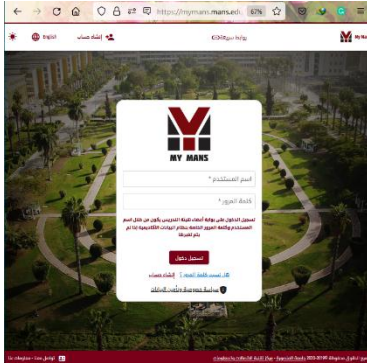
https://mymans.mans.edu 67%

English إنشاء حساب

بوابة جامعة المنصورة

MY MANS

MY MANS

اسم المستخدم *

كلمة المرور *

تسجيل الدخول على بوابة أعضاء هيئة التدريس يكون من خلال اسم المستخدم وكلمة المرور الخاصة بنظام الحسابات الأكاديمية إذا تم طلب للمرة

تسجيل دخول

هل نسيت كلمة المرور؟ إنشاء حساب

سياسة خصوصية وأمن البيانات

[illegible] 2023-2024 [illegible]

تواصل معنا